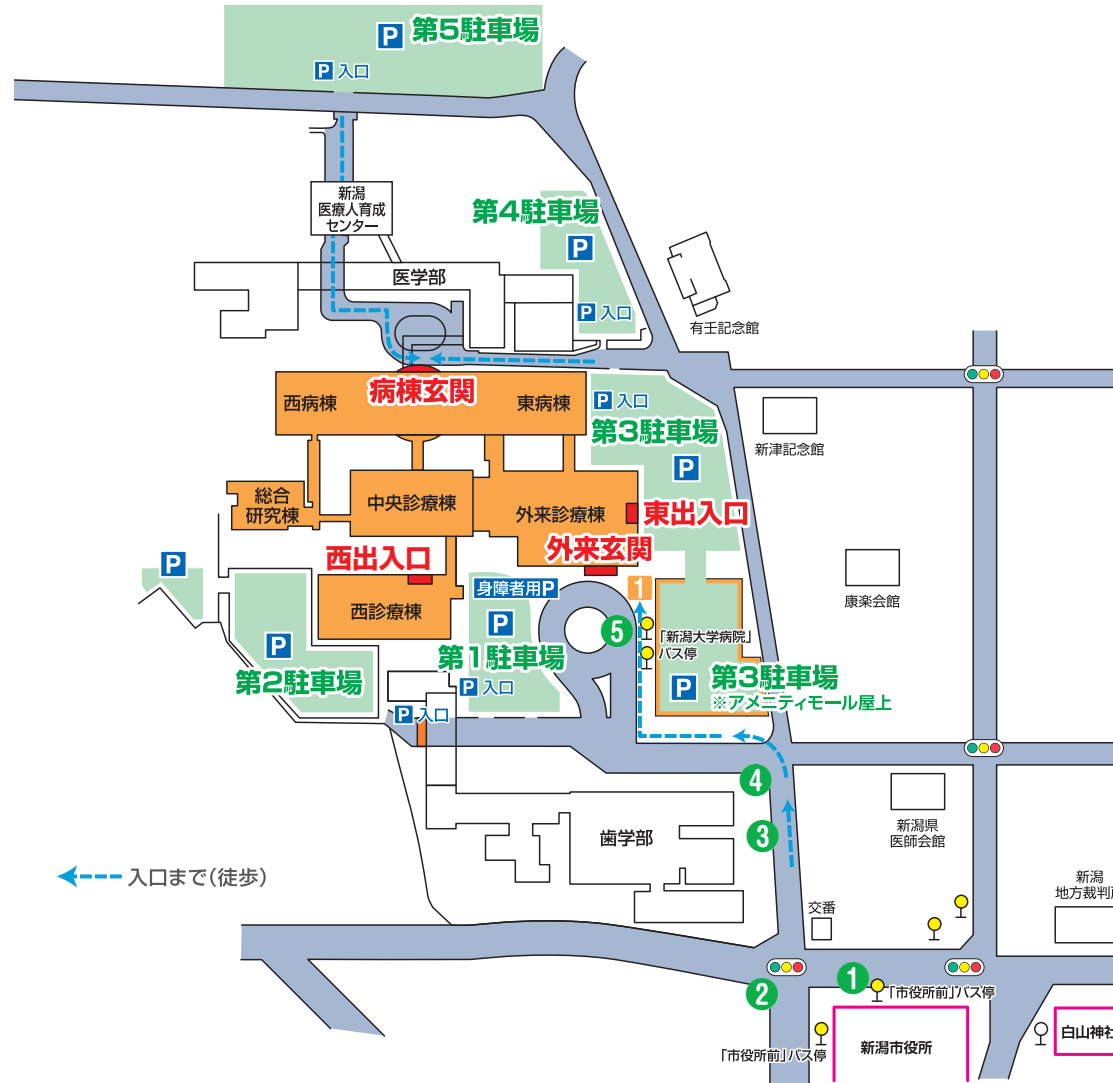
P 第5駐車場
P 入口
新潟医療人育成センター
第4駐車場
P
P 入口
医学部
有壬記念館
病棟玄関
西病棟
東病棟
P 入口
第3駐車場
P
新津記念館
総合研究棟
中央診療棟
外来診療棟
東出入口
外来玄関
西出入口
P
身障者用P
1
康楽会館
西診療棟
P
5
「新潟大学病院」バス停
P
第1駐車場
第3駐車場
P
※アメニティモール屋上
P
第2駐車場
P 入口
P 入口
4
3
新潟県医師会館
歯学部
入口まで(徒歩)
新潟地方裁判
交番
2
1
「市役所前」バス停
「市役所前」バス停
新潟市役所
白山神社